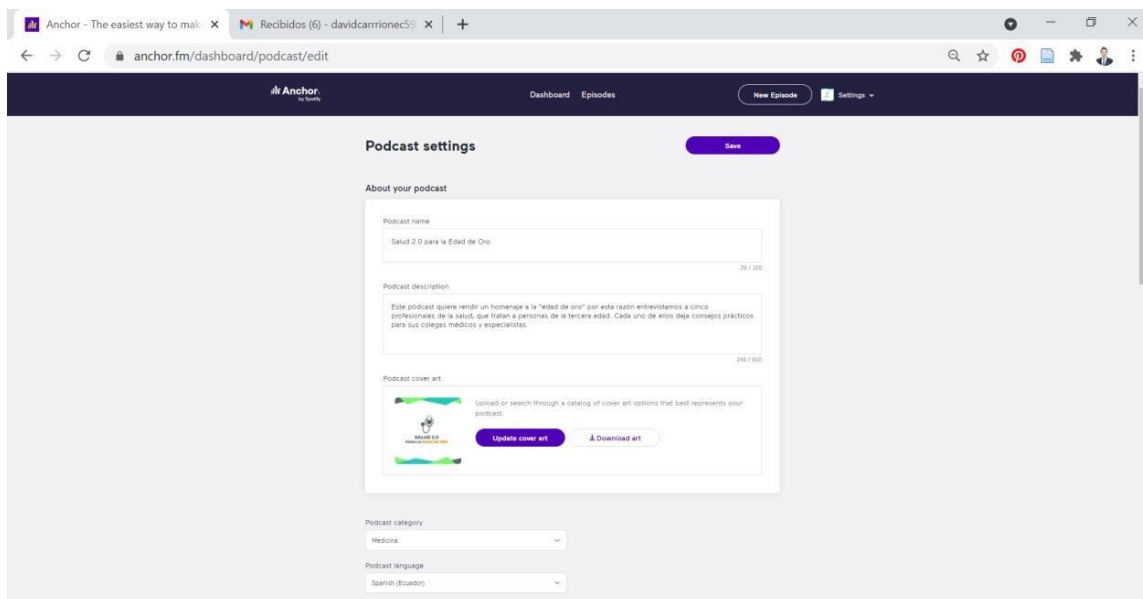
Anchor - The easiest way to mak ×
Recibidos (6) - davidcarrionec59 ×
+

anchor.fm/dashboard/podcast/edit

Anchor by Spotify
Dashboard Episodes
New Episode
Settings

Podcast settings
Save

About your podcast

Podcast name
Salud 2.0 para la Edad de Oro
29 / 100

Podcast description
Este pódcast quiere rendir un homenaje a la "edad de oro" por esta razón entrevistamos a cinco profesionales de la salud, que tratan a personas de la tercera edad. Cada uno de ellos deja consejos prácticos para sus colegas médicos y especialistas.
245 / 600

Podcast cover art
SALUD 2.0 PARA LA EDAD DE ORO
Upload or search through a catalog of cover art options that best represents your podcast.
Update cover art
Download art

Podcast category
Medicina

Podcast language
Spanish (Ecuador)